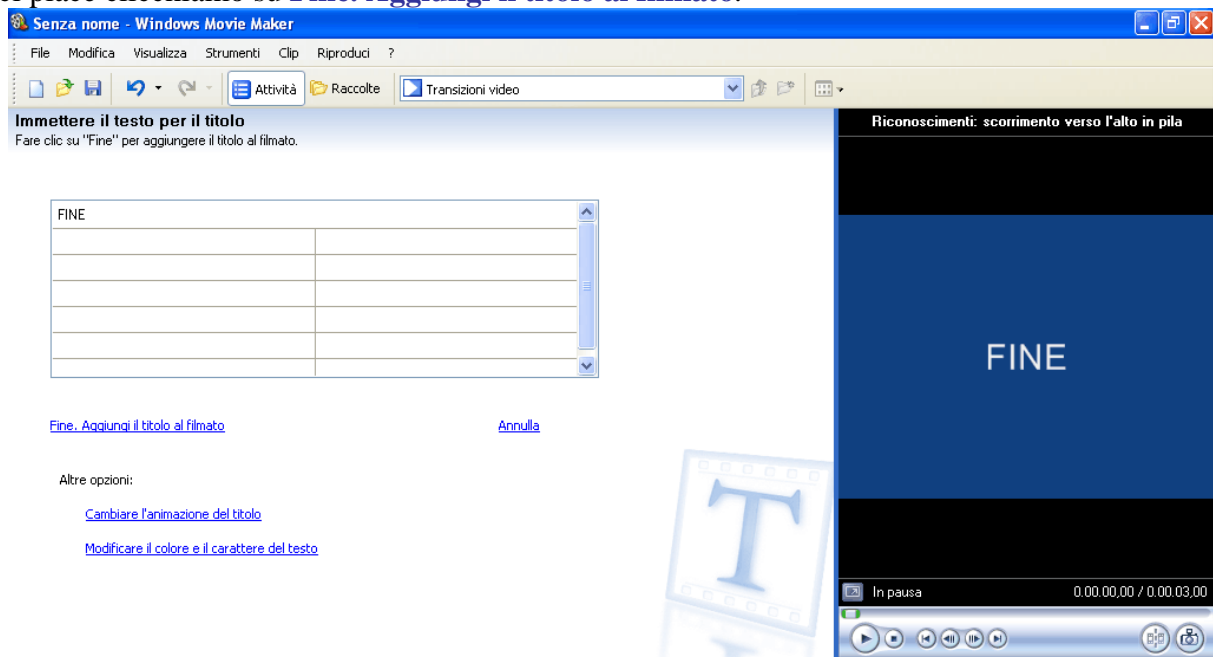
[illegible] piace cliccliamo su Fine. Aggiungi il titolo al filmato.

Senza nome - Windows Movie Maker

File Modifica Visualizza Strumenti Clip Riproduci ?

Attività Raccolte Transizioni video

Immettere il testo per il titolo
Fare clic su "Fine" per aggiungere il titolo al filmato.

FINE

Fine. Aggiungi il titolo al filmato

Annulla

Altre opzioni:

Cambiare l'animazione del titolo

Modificare il colore e il carattere del testo

Riconoscimenti: scorrimento verso l'alto in pila

FINE

In pausa

0.00.00,00 / 0.00.03,00